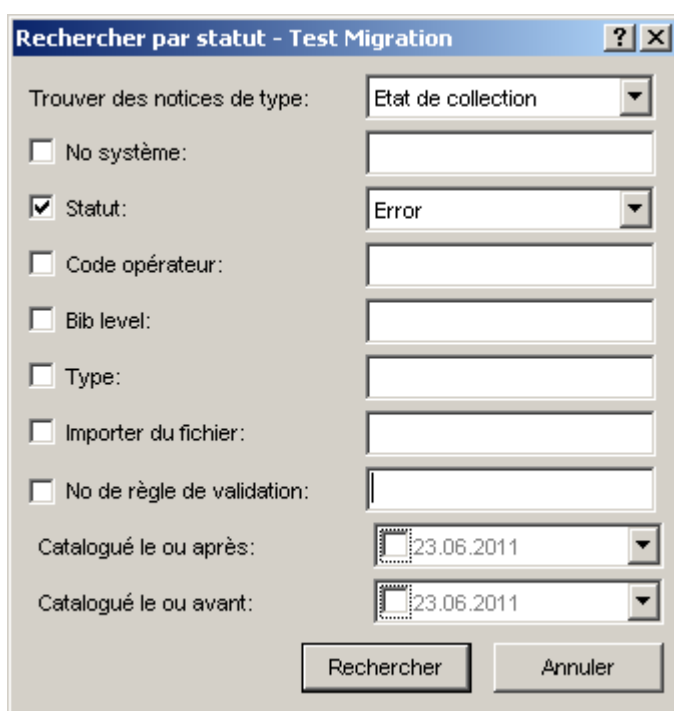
Rechercher par statut - Test Migration

?

Trouver des notices de type: Etat de collection

No système:

Statut: Error

Code opérateur:

Bib level:

Type:

Importer du fichier:

No de règle de validation:

Catalogué le ou après: 23.06.2011

Catalogué le ou avant: 23.06.2011

Rechercher

Annuler